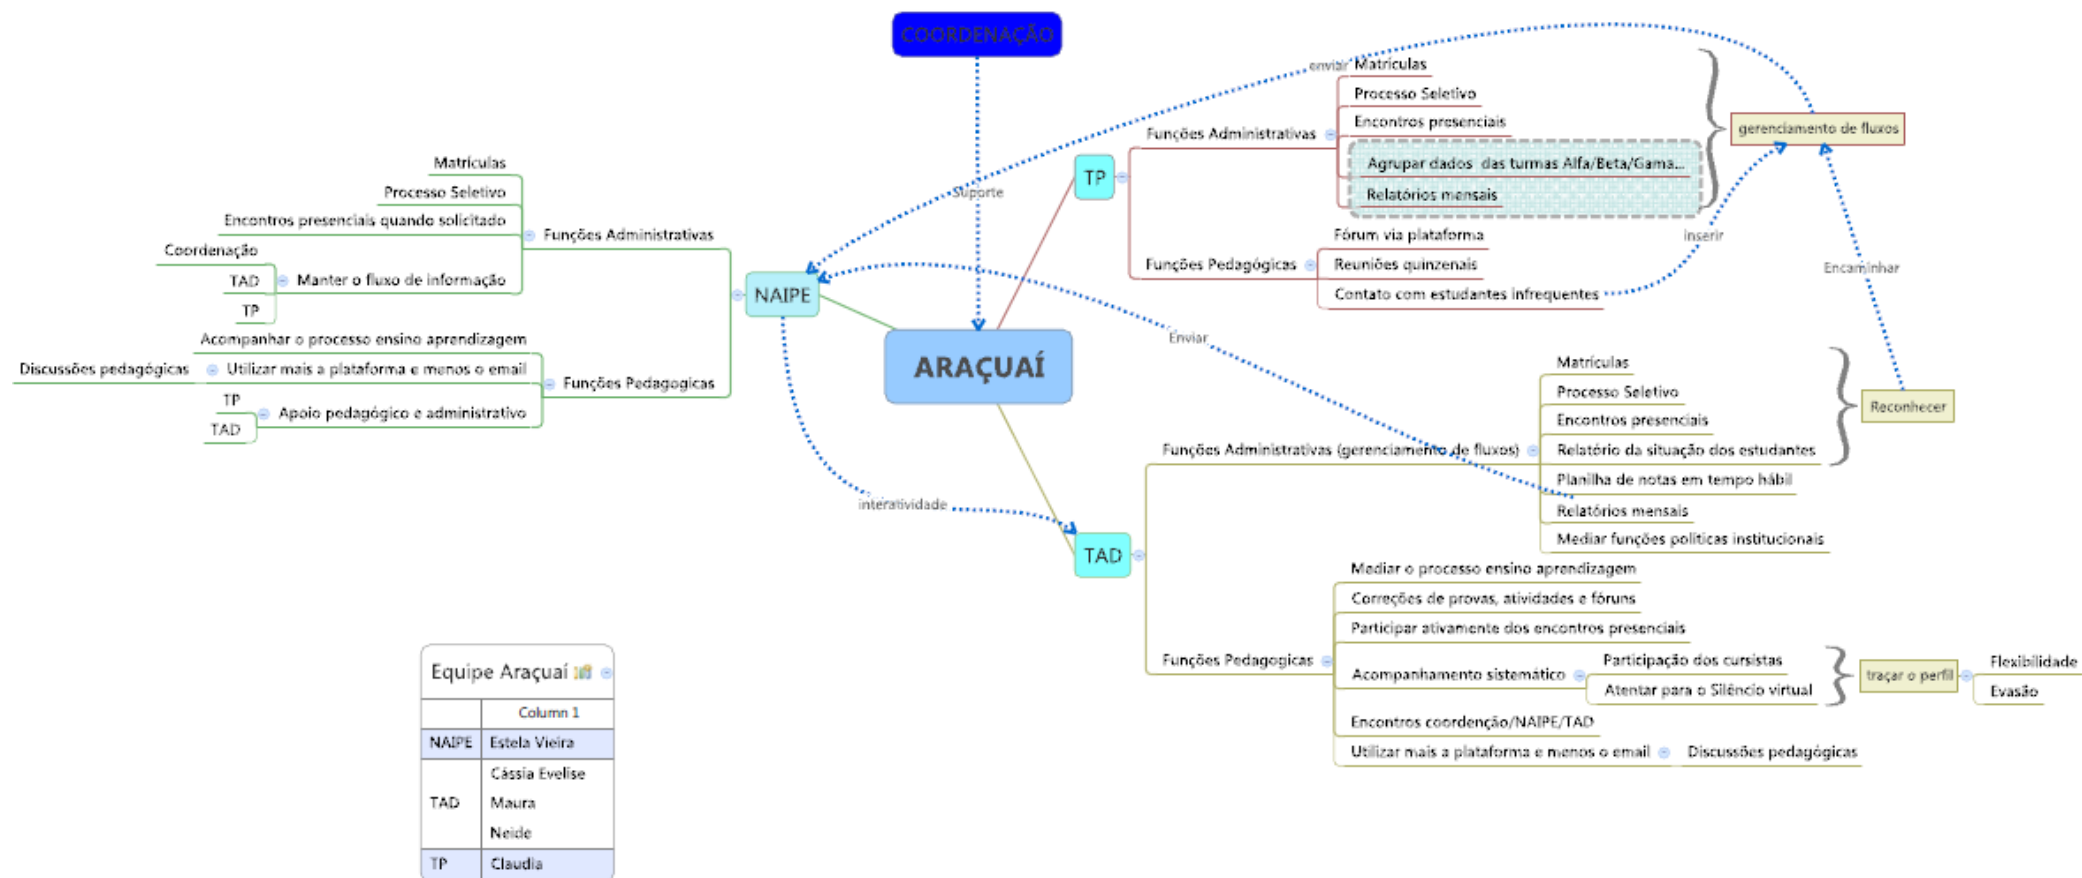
COORDENAÇÃO

Suporte

ARAÇUAÍ

NAIPE

Funções Administrativas
Matrículas
Processo Seletivo
Encontros presenciais quando solicitado
Manter o fluxo de informação
Coordenação
TAD
TP

Funções Pedagogicas
Acompanhar o processo ensino aprendizagem
Utilizar mais a plataforma e menos o email
Discussões pedagógicas
Apoio pedagógico e administrativo
TP
TAD

TP

Funções Administrativas
enviar
Matrículas
Processo Seletivo
Encontros presenciais
Agrupar dados das turmas Alfa/Beta/Gama...
Relatórios mensais
gerenciamento de fluxos

Funções Pedagógicas
Fórum via plataforma
Reuniões quinzenais
Contato com estudantes infrequentes
inserir
Encaminhar
Enviar

TAD

Funções Administrativas (gerenciamento de fluxos)
Matrículas
Processo Seletivo
Encontros presenciais
Relatório da situação dos estudantes
Planilha de notas em tempo hábil
Relatórios mensais
Mediar funções políticas institucionais
Reconhecer

interatividade

Funções Pedagogicas
Mediar o processo ensino aprendizagem
Correções de provas, atividades e fóruns
Participar ativamente dos encontros presenciais
Acompanhamento sistemático
Participação dos cursistas
Atentar para o Silêncio virtual
traçar o perfil
Flexibilidade
Evasão
Encontros coordenção/NAIPE/TAD
Utilizar mais a plataforma e menos o email
Discussões pedagógicas

Equipe Araçuaí

| | Column 1 |
|---|---|
| NAIPE | Estela Vieira |
| TAD | Cássia Evelise<br>Maura<br>Neide |
| TP | Claudia |